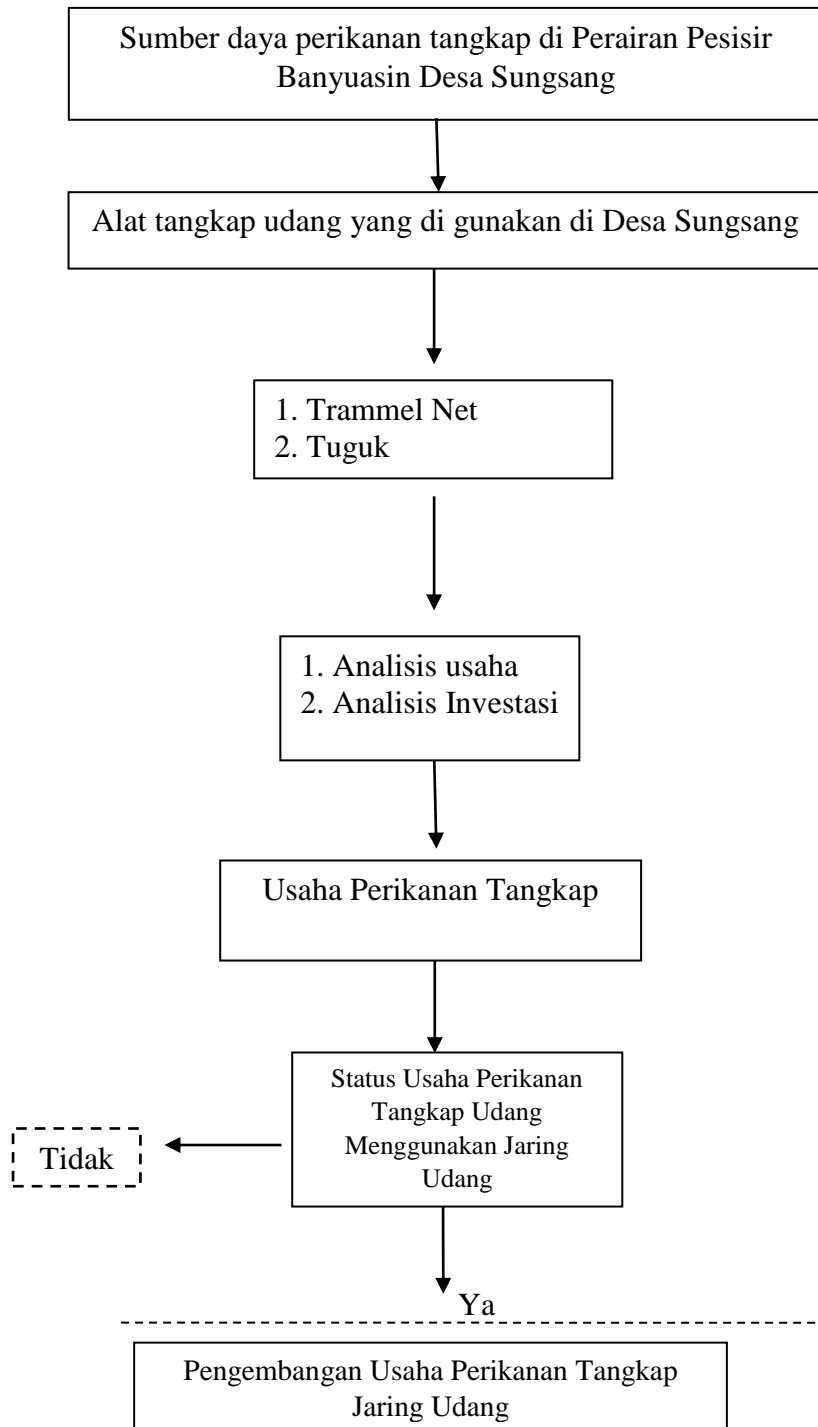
Sumber daya perikanan tangkap di Perairan Pesisir Banyuasin Desa Sungsang

Alat tangkap udang yang di gunakan di Desa Sungsang

1. Trammel Net
2. Tuguk

1. Analisis usaha
2. Analisis Investasi

Usaha Perikanan Tangkap

Status Usaha Perikanan Tangkap Udang Menggunakan Jaring Udang

Tidak

Ya

Pengembangan Usaha Perikanan Tangkap Jaring Udang